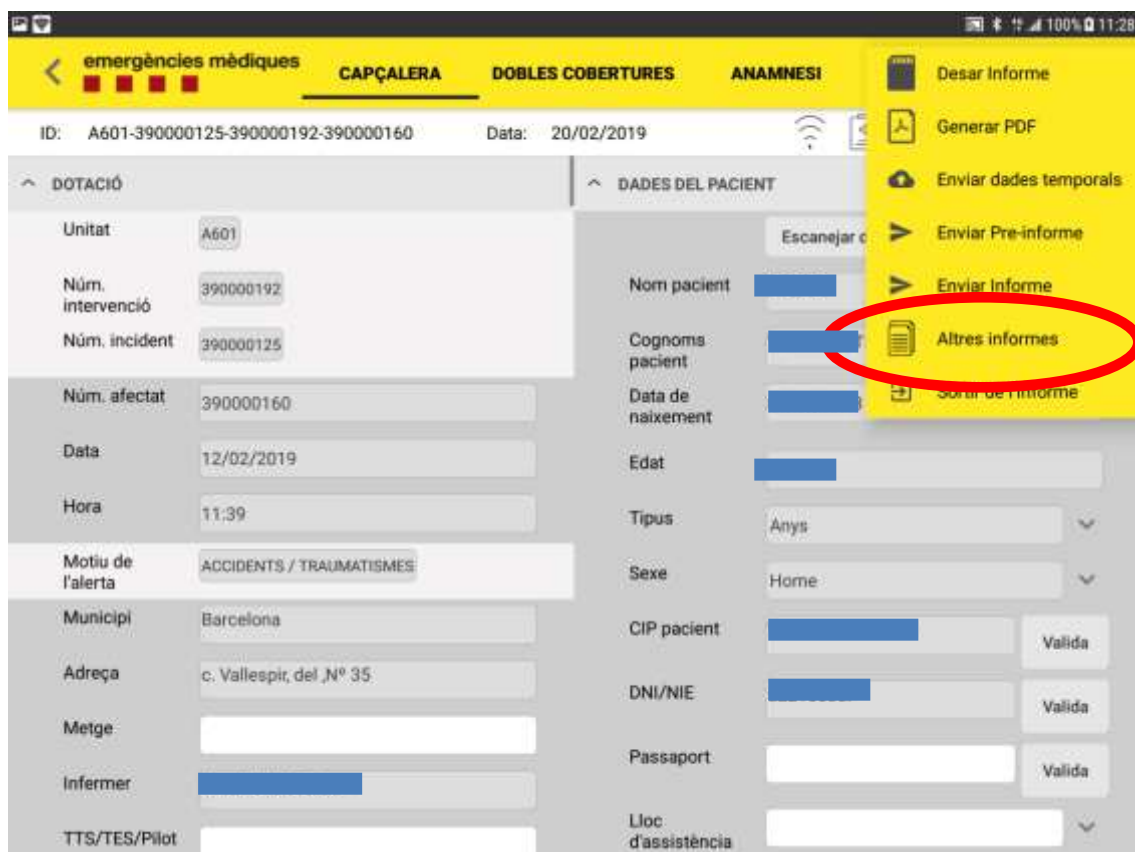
100% 11:28

emergències mèdiques

CAPÇALERA DOBLES COBERTURES ANAMNESI

Desar Informe
Generar PDF
Enviar dades temporals
Enviar Pre-informe
Enviar Informe
Altres informes
Sortir de l'informe

ID: A601-390000125-390000192-390000160 Data: 20/02/2019

DOTACIÓ

| | |
|---|---|
| Unitat | A601 |
| Núm. intervenció | 390000192 |
| Núm. incident | 390000125 |
| Núm. afectat | 390000160 |
| Data | 12/02/2019 |
| Hora | 11:39 |
| Motiu de l'alerta | ACCIDENTS / TRAUMATISMES |
| Municipi | Barcelona |
| Adreça | c. Vallespir, del ,Nº 35 |
| Metge | |
| Infermer | |
| TTS/TES/Pilot | |

DADES DEL PACIENT

Escanejar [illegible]

| | | |
|---|---|---|
| Nom pacient | | |
| Cognoms pacient | | |
| Data de naixement | | |
| Edat | | |
| Tipus | Anys | |
| Sexe | Home | |
| CIP pacient | | Valida |
| DNI/NIE | | Valida |
| Passaport | | Valida |
| Lloc d'assistència | | |